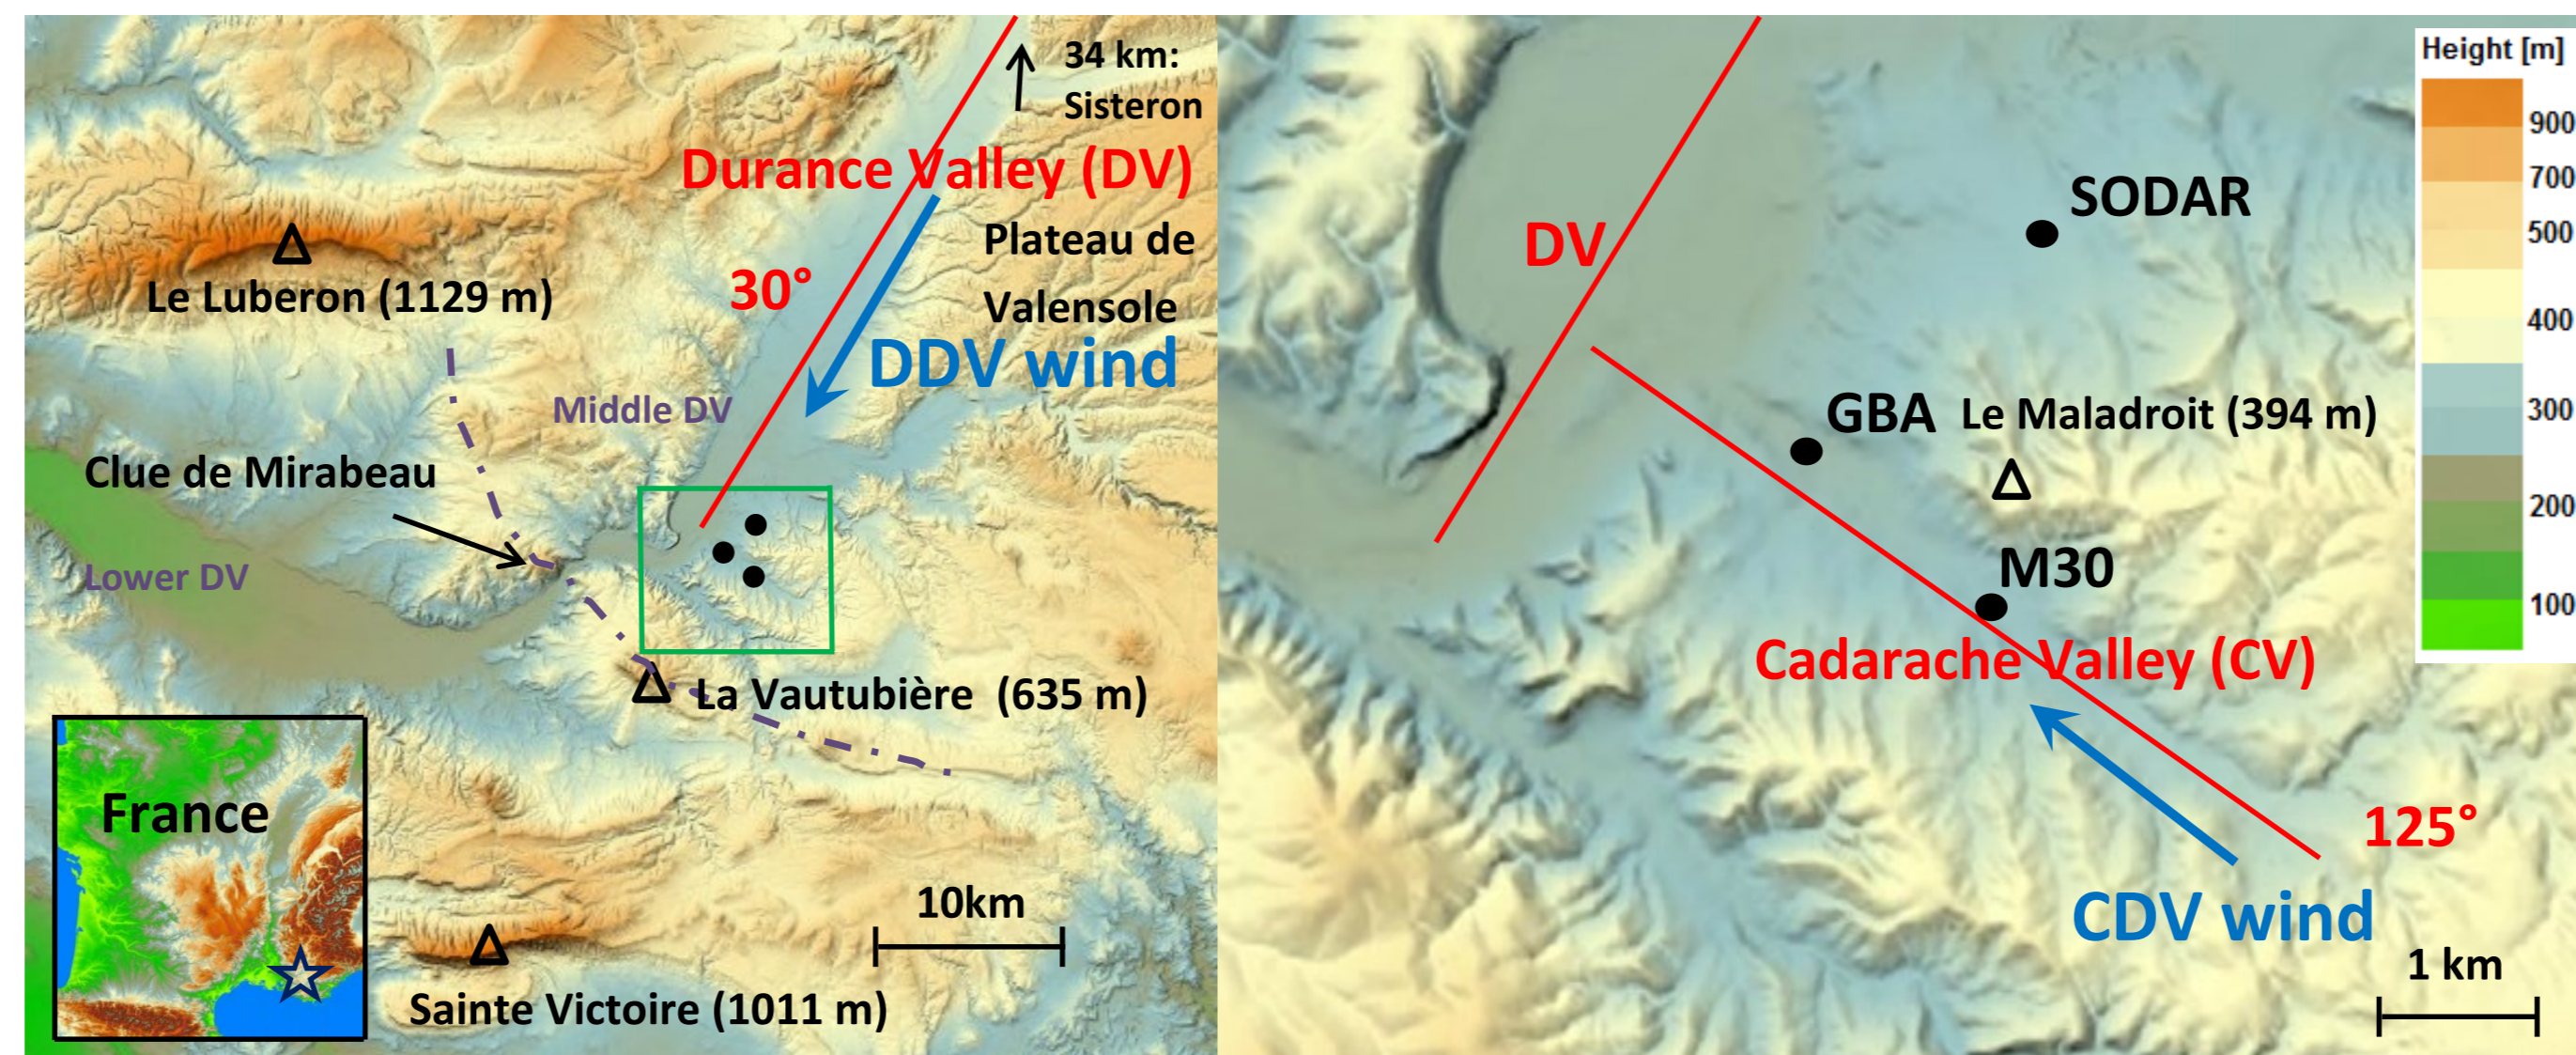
34 km:
Sisteron

Durance Valley (DV)

Plateau de Valensole

30°

Le Luberon (1129 m)

DDV wind

Middle DV

Clue de Mirabeau

Lower DV

La Vautubière (635 m)

France

10km

Sainte Victoire (1011 m)

DV

SODAR

GBA

Le Maladroit (394 m)

M30

Cadarache Valley (CV)

125°

CDV wind

1 km

Height [m]
900
700
500
400
300
200
100